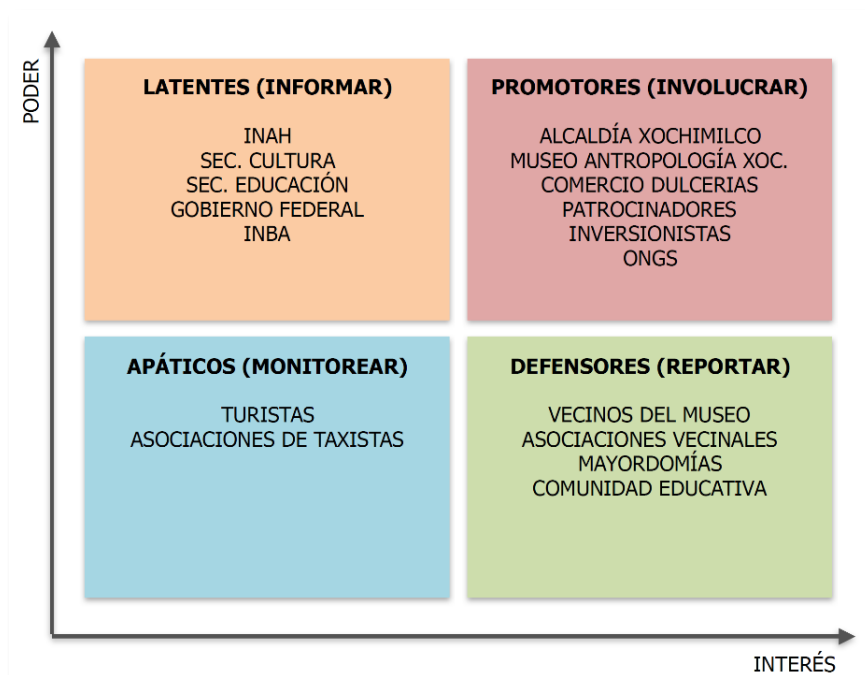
PODER

LATENTES (INFORMAR)

INAH
SEC. CULTURA
SEC. EDUCACIÓN
GOBIERNO FEDERAL
INBA

PROMOTORES (INVOLUCRAR)

ALCALDÍA XOCHIMILCO
MUSEO ANTROPOLOGÍA XOC.
COMERCIO DULCERIAS
PATROCINADORES
INVERSIONISTAS
ONGS

APÁTICOS (MONITOREAR)

TURISTAS
ASOCIACIONES DE TAXISTAS

DEFENSORES (REPORTAR)

VECINOS DEL MUSEO
ASOCIACIONES VECINALES
MAYORDOMÍAS
COMUNIDAD EDUCATIVA

INTERÉS